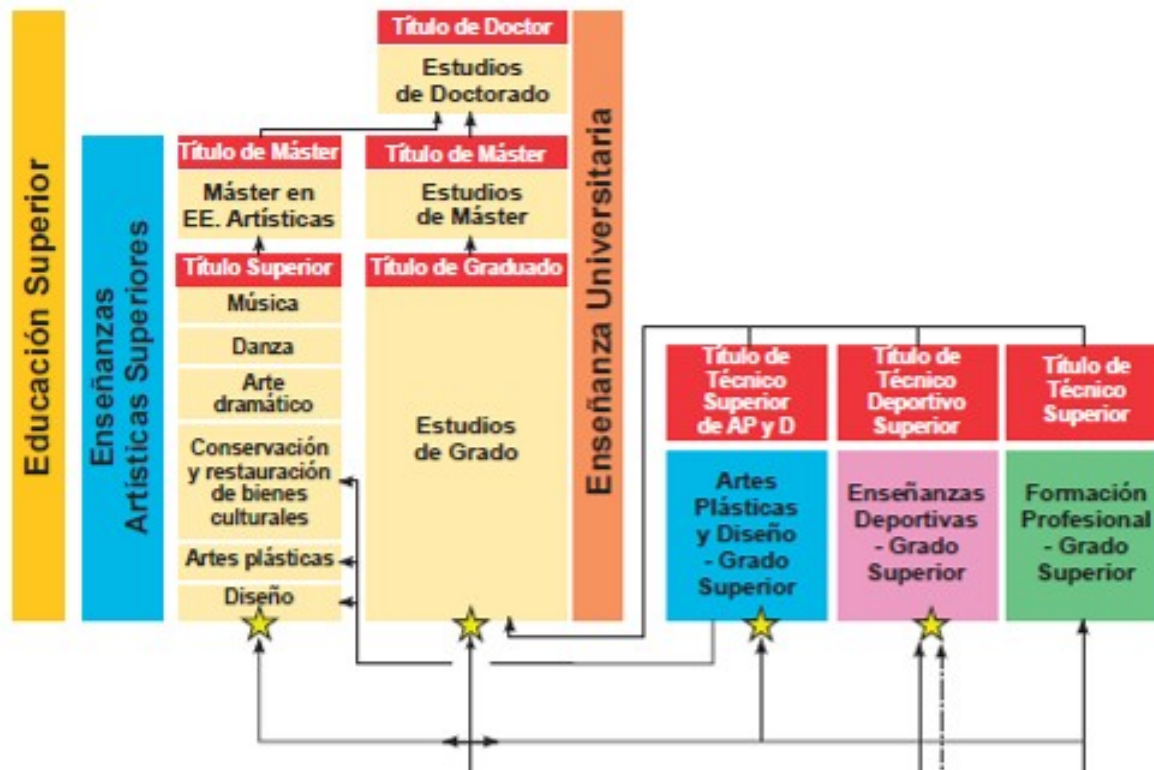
Educación Superior

Enseñanzas Artísticas Superiores

Título de Doctor
Estudios de Doctorado

Título de Máster
Máster en EE. Artísticas

Título de Máster
Estudios de Máster

Título Superior
Música
Danza
Arte dramático
Conservación y restauración de bienes culturales
Artes plásticas
Diseño

Título de Graduado
Estudios de Grado

Enseñanza Universitaria

Título de Técnico Superior de AP y D
Artes Plásticas y Diseño - Grado Superior

Título de Técnico Deportivo Superior
Enseñanzas Deportivas - Grado Superior

Título de Técnico Superior
Formación Profesional - Grado Superior